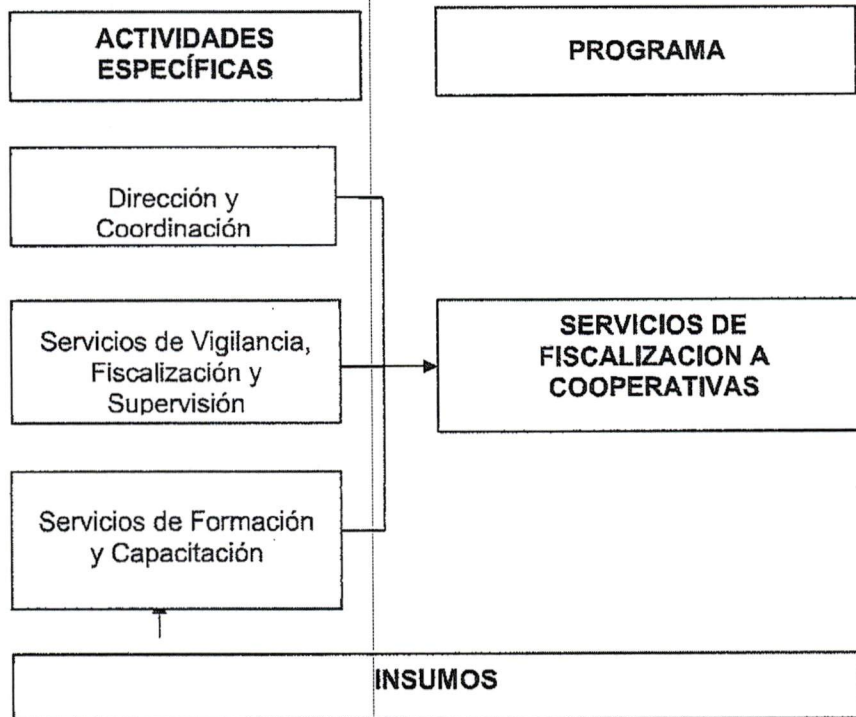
ACTIVIDADES ESPECÍFICAS

PROGRAMA

Dirección y Coordinación

Servicios de Vigilancia, Fiscalización y Supervisión

Servicios de Formación y Capacitación

SERVICIOS DE FISCALIZACION A COOPERATIVAS

INSUMOS